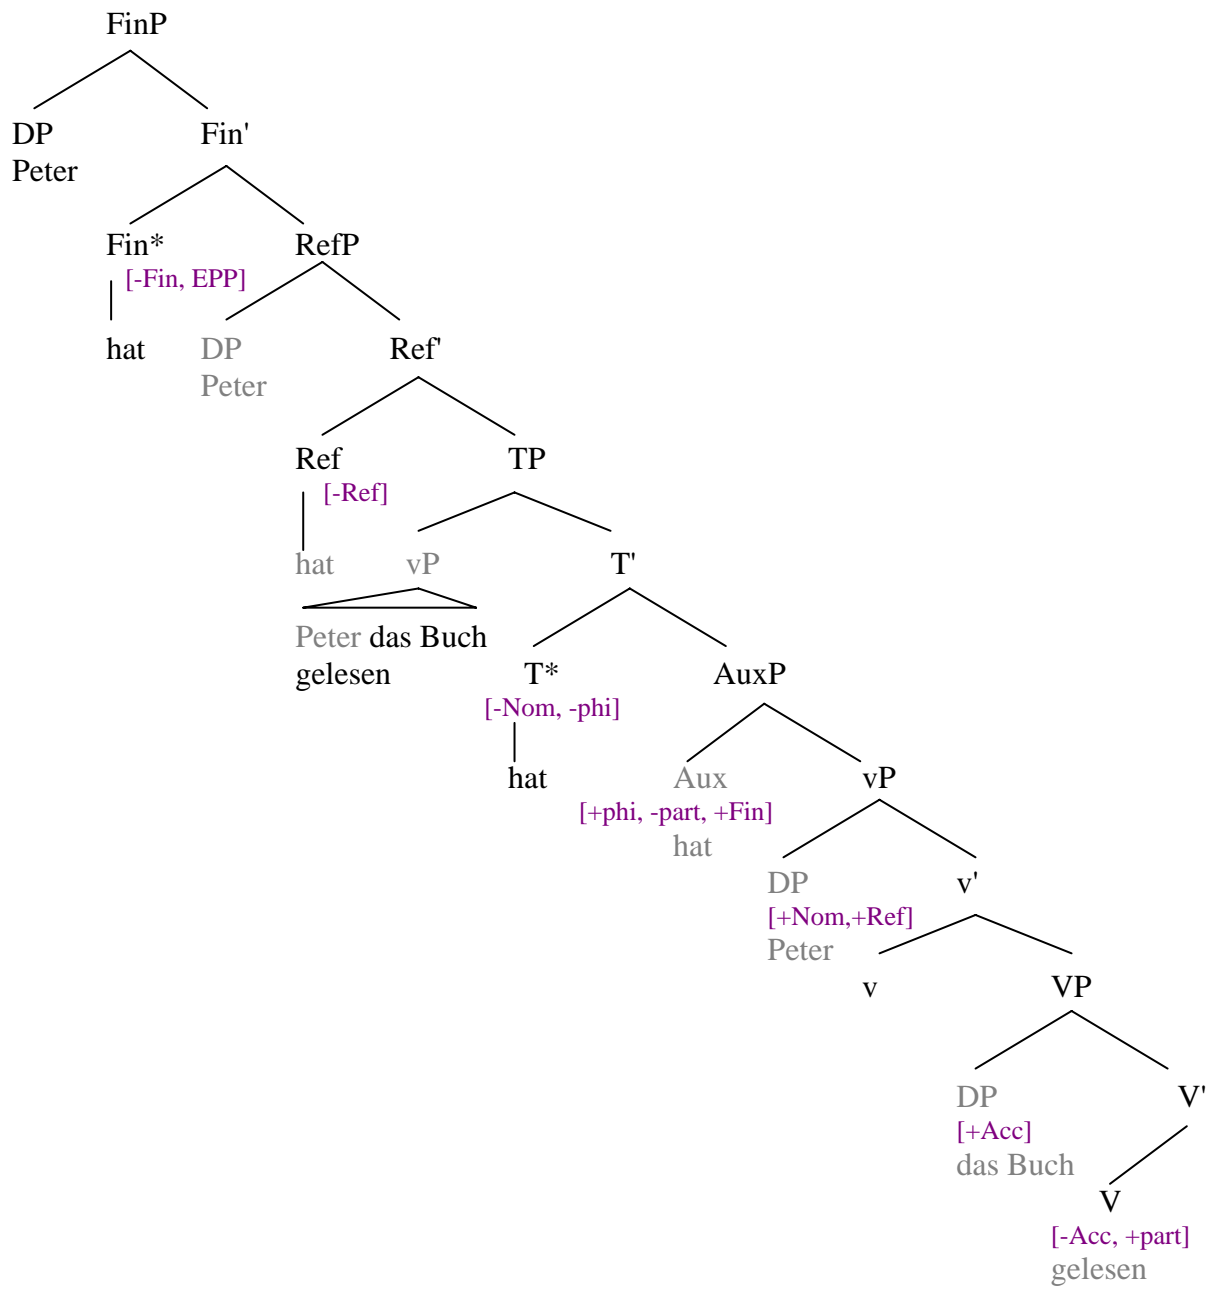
FinP

DP
Peter

Fin'

Fin*
[-Fin, EPP]
hat

RefP

DP
Peter

Ref'

Ref
[-Ref]
hat

TP

vP
Peter das Buch gelesen

T'

T*
[-Nom, -phi]
hat

AuxP

Aux
[+phi, -part, +Fin]
hat

vP

DP
[+Nom,+Ref]
Peter

v'

v

VP

DP
[+Acc]
das Buch

V'

V
[-Acc, +part]
gelesen